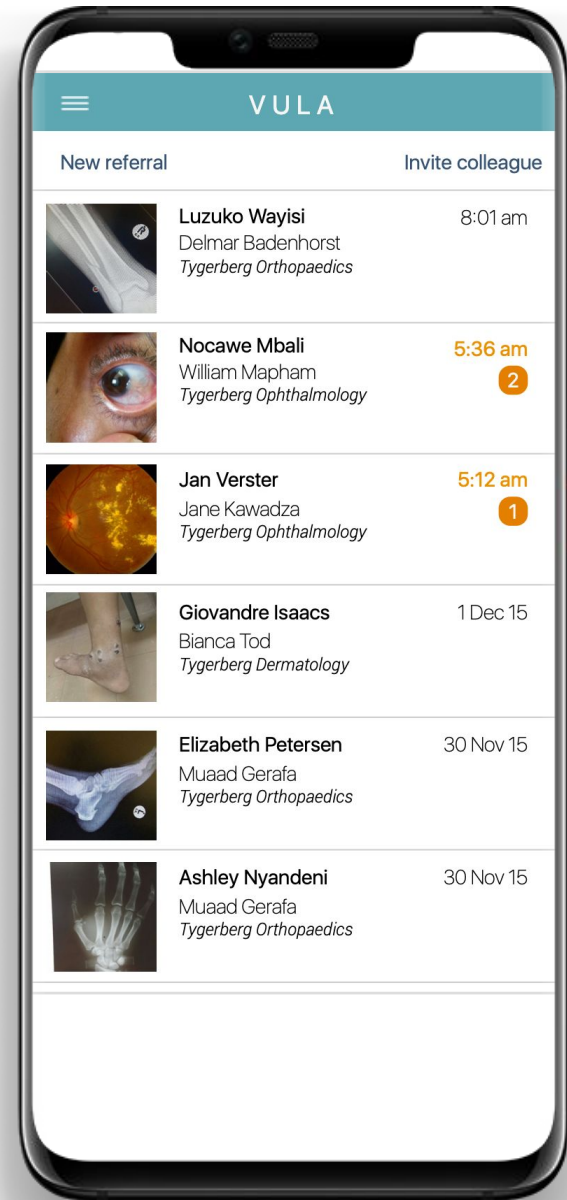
VULA

New referral

Invite colleague

Luzuko Wayisi
Delmar Badenhorst
*Tygerberg Orthopaedics*
8:01 am

Nocawe Mbali
William Mapham
*Tygerberg Ophthalmology*
5:36 am
2

Jan Verster
Jane Kawadza
*Tygerberg Ophthalmology*
5:12 am
1

Giovandre Isaacs
Bianca Tod
*Tygerberg Dermatology*
1 Dec 15

Elizabeth Petersen
Muaad Gerafa
*Tygerberg Orthopaedics*
30 Nov 15

Ashley Nyandeni
Muaad Gerafa
*Tygerberg Orthopaedics*
30 Nov 15